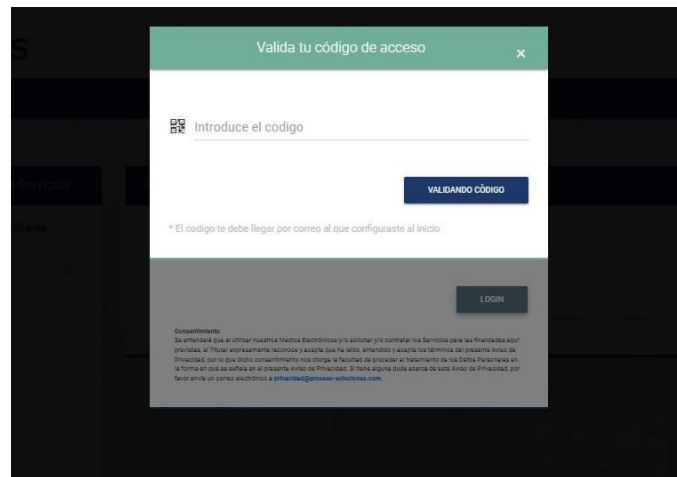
Valida tu código de acceso

×

Introduce el codigo

VALIDANDO CÓDIGO

* El codigo te debe llegar por correo al que configuraste al inicio

LOGIN

Consentimiento
Se entenderá que al utilizar nuestros Medios Electrónicos y/o solicitar y/o contratar los Servicios para las finalidades aquí previstas, el Titular expresamente reconoce y acepta que ha leído, entendido y acepta los términos del presente Aviso de Privacidad, por lo que dicho consentimiento nos otorga la facultad de proceder al tratamiento de los Datos Personales en la forma en que se señala en el presente Aviso de Privacidad. Si tiene alguna duda acerca de este Aviso de Privacidad, por favor envíe un correo electrónico a privacidad@procaso-soluciones.com.

S

Servicios

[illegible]